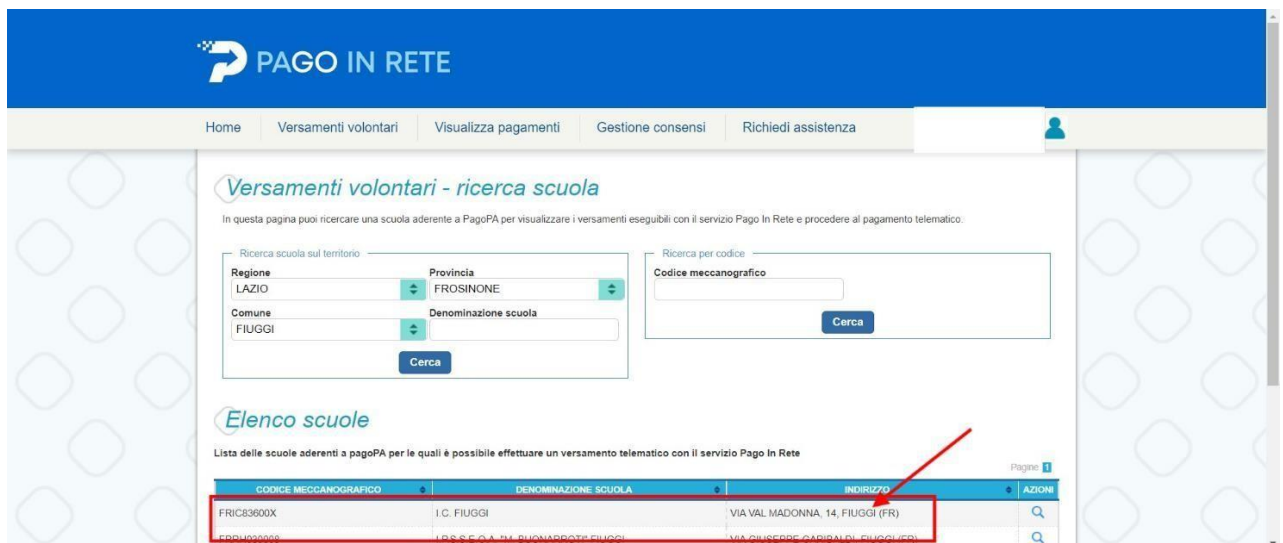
PAGO IN RETE

Home | Versamenti volontari | Visualizza pagamenti | Gestione consensi | Richiedi assistenza

Versamenti volontari - ricerca scuola

In questa pagina puoi ricercare una scuola aderente a PagoPA per visualizzare i versamenti eseguibili con il servizio Pago In Rete e procedere al pagamento telematico.

Ricerca scuola sul territorio

Regione
LAZIO

Provincia
FROSINONE

Comune
FIUGGI

Denominazione scuola

Cerca

Ricerca per codice

Codice meccanografico

Cerca

Elenco scuole

Lista delle scuole aderenti a pagoPA per le quali è possibile effettuare un versamento telematico con il servizio Pago In Rete

Pagine 1

| CODICE MECCANOGRAFICO | DENOMINAZIONE SCUOLA | INDIRIZZO | AZIONI |
|---|---|---|---|
| FRIC83600X | I.C. FIUGGI | VIA VAL MADONNA, 14, FIUGGI (FR) | |
| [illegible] | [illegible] | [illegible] | |